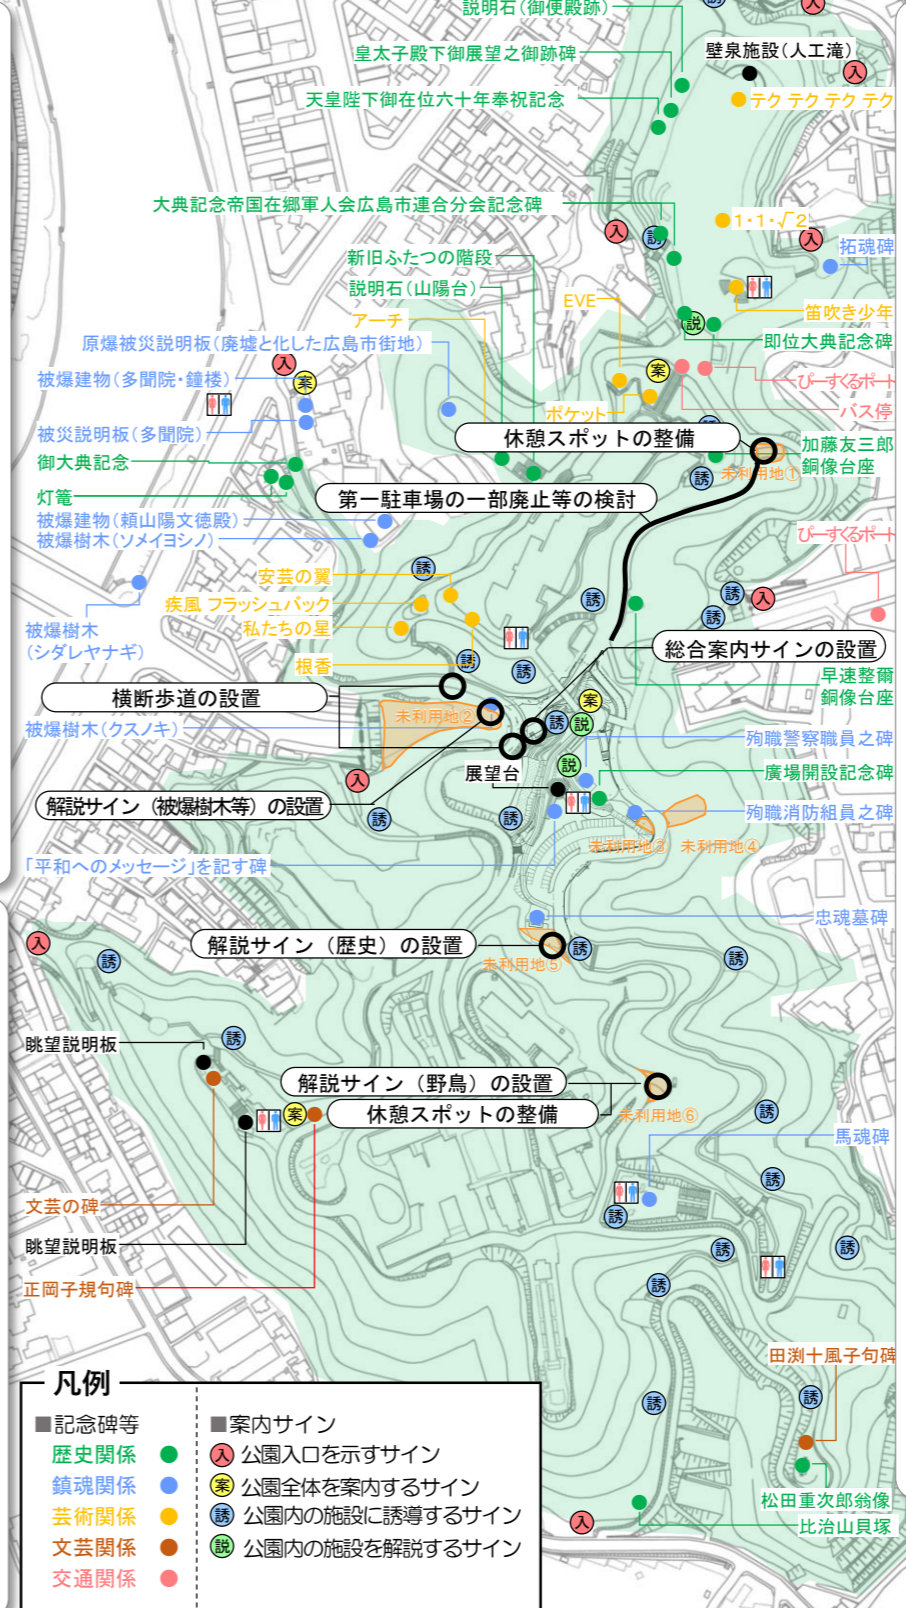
説明石（御便殿跡）
皇太子殿下御展望之御跡碑
天皇陛下御在位六十年奉祝記念
壁泉施設（人工滝）
テク テク テク テク
大典記念帝国在郷軍人会広島市連合分会記念碑
1・1・$\sqrt{2}$
拓魂碑
新旧ふたつの階段
説明石（山陽台）
EVE
笛吹き少年
アーチ
即位大典記念碑
原爆被災説明板（廃墟と化した広島市街地）
被爆建物（多聞院・鐘楼）
ぴーすくるポート
バス停
ポケット
被災説明板（多聞院）
休憩スポットの整備
加藤友三郎銅像台座
御大典記念
未利用地①
灯篭
第一駐車場の一部廃止等の検討
被爆建物（頼山陽文徳殿）
被爆樹木（ソメイヨシノ）
ぴーすくるポート
安芸の翼
疾風 フラッシュバック
私たちの星
被爆樹木（シダレヤナギ）
総合案内サインの設置
根香
早速整爾銅像台座
横断歩道の設置
未利用地②
被爆樹木（クスノキ）
殉職警察職員之碑
展望台
廣場開設記念碑
解説サイン（被爆樹木等）の設置
殉職消防組員之碑
未利用地③
未利用地④
「平和へのメッセージ」を記す碑
忠魂墓碑
解説サイン（歴史）の設置
未利用地⑤
眺望説明板
解説サイン（野鳥）の設置
休憩スポットの整備
未利用地⑥
馬魂碑
文芸の碑
眺望説明板
正岡子規句碑
田渕十風子句碑
凡例
■記念碑等
歴史関係
鎮魂関係
芸術関係
文芸関係
交通関係
■案内サイン
入 公園入口を示すサイン
案 公園全体を案内するサイン
誘 公園内の施設に誘導するサイン
説 公園内の施設を解説するサイン
松田重次郎翁像
比治山貝塚